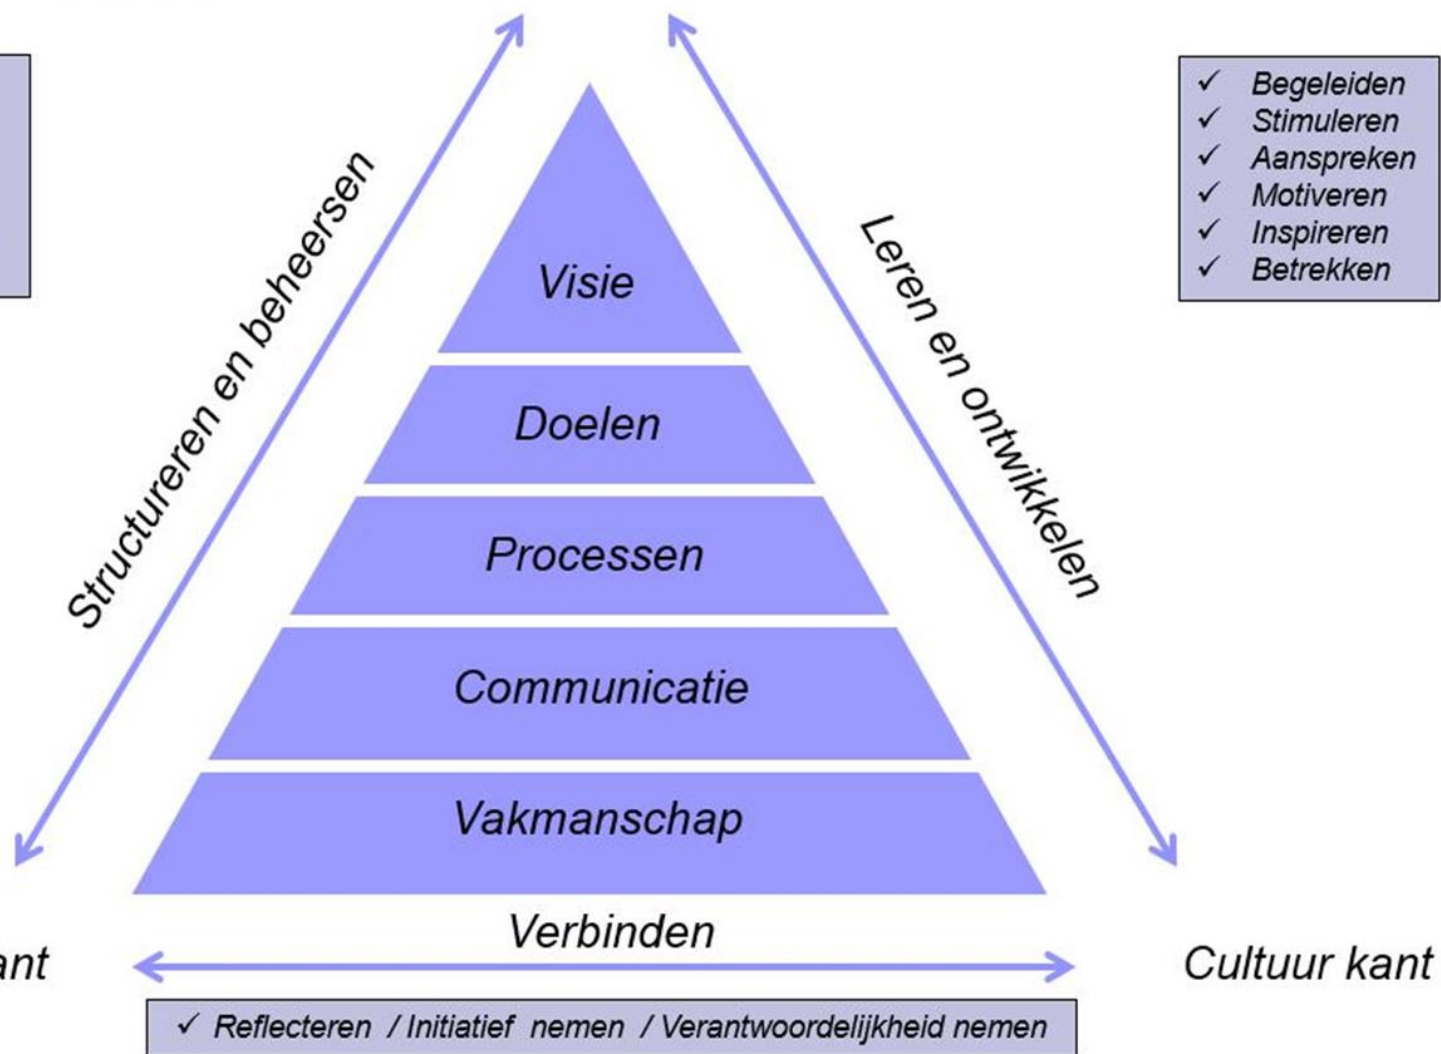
✓ Begeleiden
✓ Stimuleren
✓ Aanspreken
✓ Motiveren
✓ Inspireren
✓ Betrekken

Structureren en beheersen

Leren en ontwikkelen

Visie

Doelen

Processen

Communicatie

Vakmanschap

Verbinden

ant

Cultuur kant

✓ Reflecteren / Initiatief nemen / Verantwoordelijkheid nemen